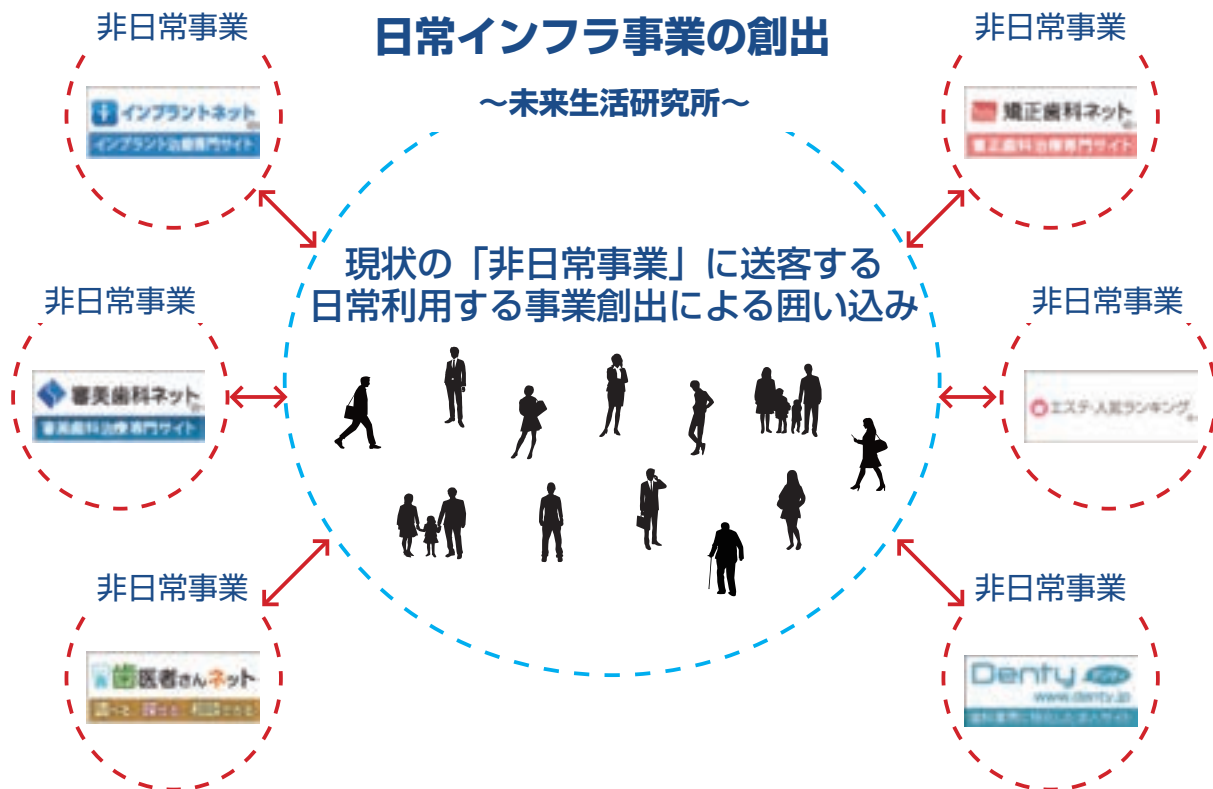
日常インフラ事業の創出

〜未来生活研究所〜

現状の「非日常事業」に送客する日常利用する事業創出による囲い込み

非日常事業

インプラントネット

インプラント治療専門サイト

非日常事業

矯正歯科ネット

矯正歯科治療専門サイト

非日常事業

審美歯科ネット

審美歯科治療専門サイト

非日常事業

エステ・人気ランキング

非日常事業

歯医者さんネット

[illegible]

非日常事業

Denty

www.denty.jp

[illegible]